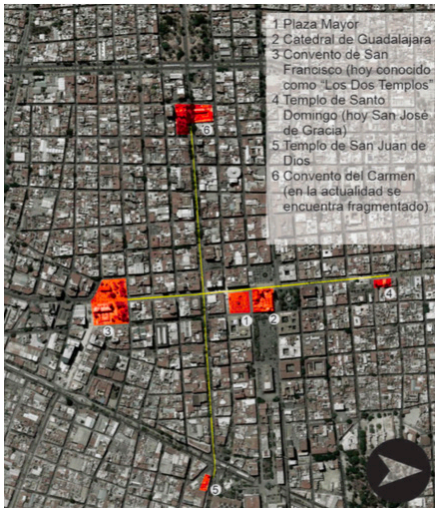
1 Plaza Mayor
2 Catedral de Guadalajara
3 Convento de San Francisco (hoy conocido como "Los Dos Templos"
4 Templo de Santo Domingo (hoy San José de Gracia)
5 Templo de San Juan de Dios
6 Convento del Carmen (en la actualidad se encuentra fragmentado)

6

1 2

3

4

5